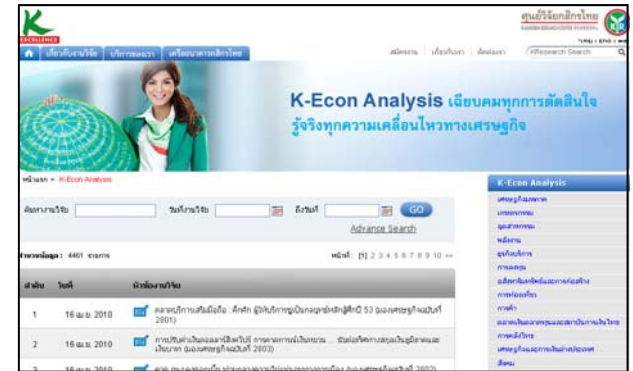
K EXCELLENCE

ศูนย์วิจัยกสิกรไทย
KASIKORN RESEARCH CENTER

เกี่ยวกับงานวิจัย | บริการของเรา | เครือข่ายกสิกรไทย

สมัครงาน | เกี่ยวกับเรา | ติดต่อเรา | KResearch Search

K-Econ Analysis เฉียบคมทุกการตัดสินใจ
รู้จริงทุกความเคลื่อนไหวทางเศรษฐกิจ

หน้าแรก > K-Econ Analysis

ค้นหางานวิจัย | วันที่งานวิจัย | ถึงวันที่ | GO

Advance Search

จำนวนข้อมูล : 4461 รายการ

หน้าที่ : [1] 2 3 4 5 6 7 8 9 10 >>

| ลำดับ | วันที่ | หัวข้องานวิจัย |
|---|---|---|
| 1 | 16 เม.ย. 2010 | ตลาดบริการเสริมมือถือ : ตึกคัก ผู้ให้บริการรุกเปิดกลยุทธ์หลังศึกปี 53 (มองเศรษฐกิจฉบับที่ 2801) |
| 2 | 16 เม.ย. 2010 | การปรับตัวเงินดอลลาร์สิงคโปร์ การคาดการณ์เงินหยวน ... ยังต่อทิศทางสกุลเงินภูมิภาคและเงินบาท (มองเศรษฐกิจฉบับที่ 2803) |
| 3 | 16 เม.ย. 2010 | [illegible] |

K-Econ Analysis

เศรษฐกิจมหภาค
เกษตรกรรม
อุตสาหกรรม
พลังงาน
ธุรกิจบริการ
การลงทุน
อสังหาริมทรัพย์และการก่อสร้าง
การท่องเที่ยว
การค้า
ตลาดเงินตลาดทุนและสถาบันการเงินไทย
การคลังไทย
เศรษฐกิจและการเงินต่างประเทศ
สังคม